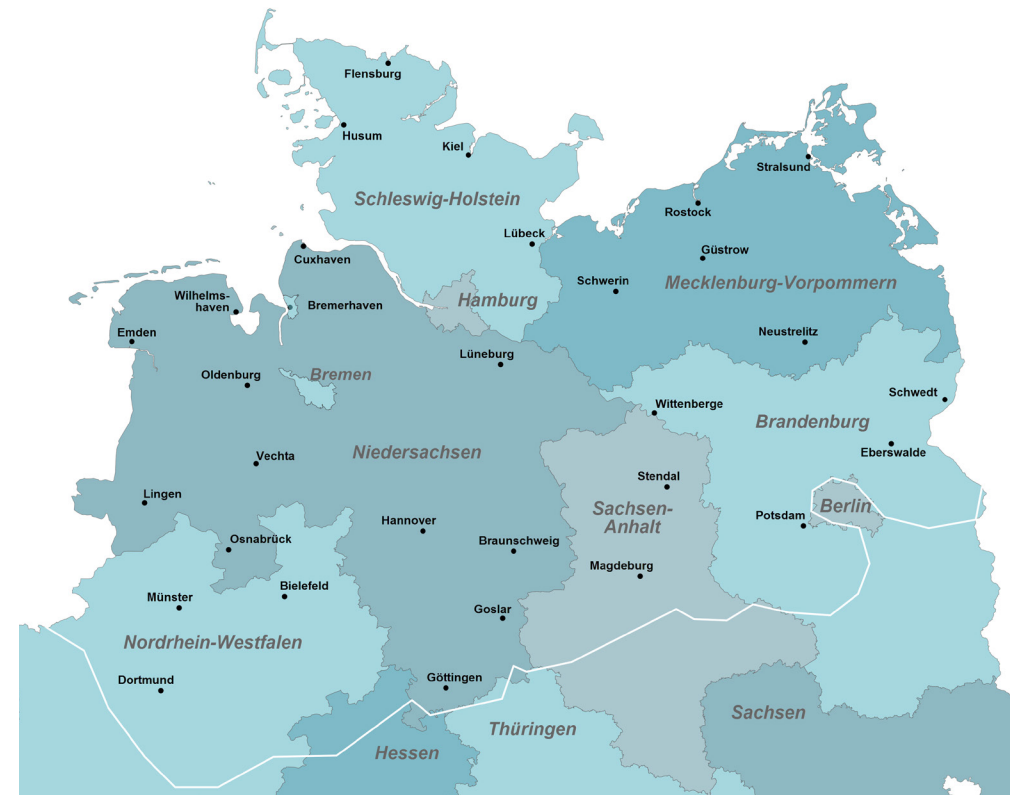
Flensburg

Husum

Kiel

Schleswig-Holstein

Stralsund

Rostock

Lübeck

Güstrow

Cuxhaven

Wilhelms-haven

Bremerhaven

Hamburg

Schwerin

Mecklenburg-Vorpommern

Emden

Neustrelitz

Lüneburg

Oldenburg

Bremen

Schwedt

Wittenberge

Brandenburg

Niedersachsen

Vechta

Eberswalde

Stendal

Lingen

Sachsen-Anhalt

Berlin

Potsdam

Hannover

Osnabrück

Braunschweig

Bielefeld

Magdeburg

Münster

Goslar

Nordrhein-Westfalen

Dortmund

Göttingen

Thüringen

Sachsen

Hessen